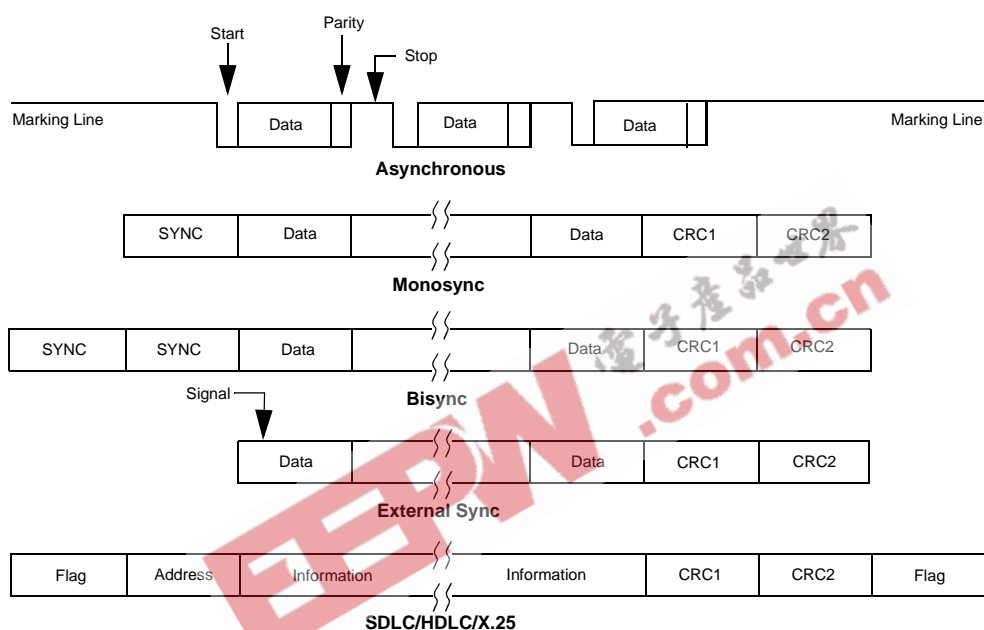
Start
Parity
Stop
Marking Line
Data
Data
Data
Marking Line
Asynchronous

SYNC | Data | | Data | CRC1 | CRC2
Monosync

SYNC | SYNC | Data | | Data | CRC1 | CRC2
Signal
Bisync

Data | | Data | CRC1 | CRC2
External Sync

Flag | Address | Information | Information | CRC1 | CRC2 | Flag
SDLC/HDLC/X.25

电子产品世界
EEPW.com.cn